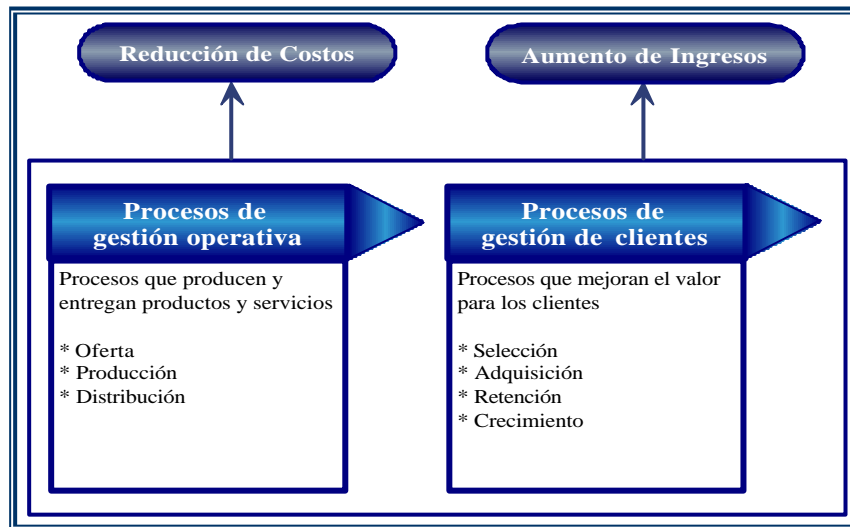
Reducción de Costos

Aumento de Ingresos

Procesos de gestión operativa

Procesos que producen y entregan productos y servicios

* Oferta
* Producción
* Distribución

Procesos de gestión de clientes

Procesos que mejoran el valor para los clientes

* Selección
* Adquisición
* Retención
* Crecimiento